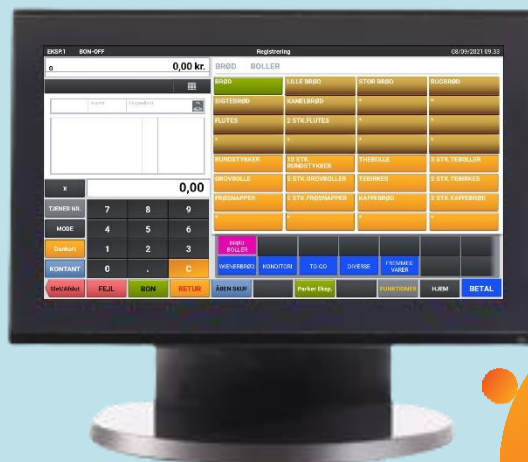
EKSP.1 BON-OFF Registrering 08/09/2021 09.33

0 0,00 kr.

BRØD BOLLER

BRØD
LILLE BRØD
STOR BRØD
RUGBRØD
SIGTEBRØD
KANELBRØD
*
*
FLUTES
2 STK.FLUTES
*
*
*
*
*
*
RUNDSTYKKER
10 STK. RUNDSTYKKER
TEBOLLE
2 STK.TEBOLLER
GROVBOLLE
5 STK.GROVBOLLER
TEBIRKES
2 STK.TEBIRKES
FRØSNAPPER
2 STK.FRØSNAPPER
KAFFEBRØD
2 STK.KAFFEBRØD
*
*
*
*

Navn Ekspedient

x 0,00

TJENER NR. 7 8 9
MOSE 4 5 6
Dankort 1 2 3
KONTANT 0 . C

Slet/Afslut FEJL BON RETUR

BRØD BOLLER
WIENERBRØD KONDITORI TO-GO DIVERSE FRISMADE VARER

ÅBEN SKUF Parker Eksp. FUNKTIONER HJEM BETAL